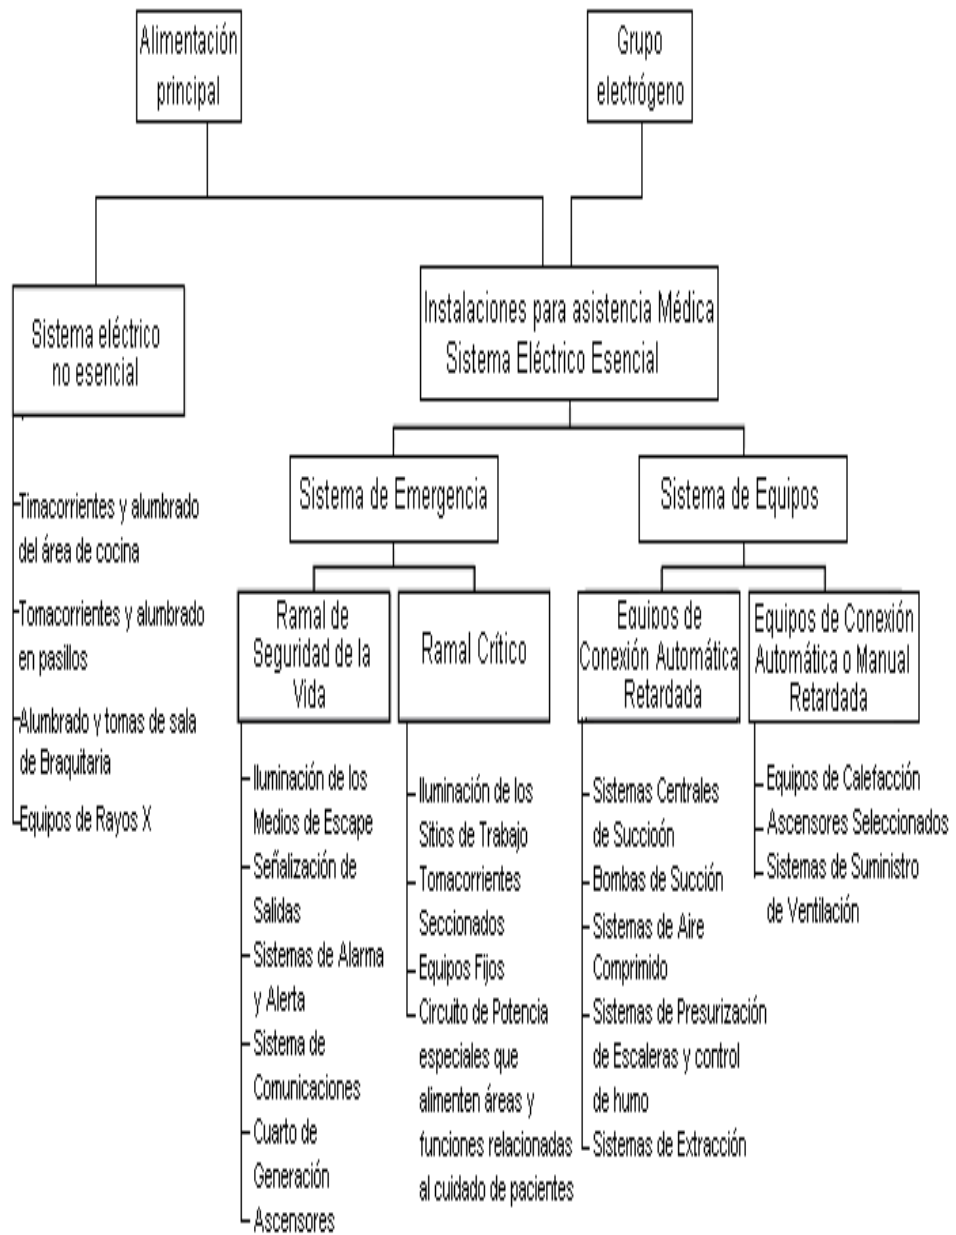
Alimentación principal

Grupo electrógeno

Sistema eléctrico no esencial

Instalaciones para asistencia Médica Sistema Eléctrico Esencial

Timacorrientes y alumbrado del área de cocina

Tomacorrientes y alumbrado en pasillos

Alumbrado y tomas de sala de Braquitaria

Equipos de Rayos X

Sistema de Emergencia

Sistema de Equipos

Ramal de Seguridad de la Vida

Ramal Crítico

Equipos de Conexión Automática Retardada

Equipos de Conexión Automática o Manual Retardada

Iluminación de los Medios de Escape
Señalización de Salidas
Sistemas de Alarma y Alerta
Sistema de Comunicaciones
Cuarto de Generación
Ascensores

Iluminación de los Sitios de Trabajo
Tomacorrientes Seccionados
Equipos Fijos
Circuito de Potencia especiales que alimenten áreas y funciones relacionadas al cuidado de pacientes

Sistemas Centrales de Succión
Bombas de Succión
Sistemas de Aire Comprimido
Sistemas de Presurización de Escaleras y control de humo
Sistemas de Extracción

Equipos de Calefacción
Ascensores Seleccionados
Sistemas de Suministro de Ventilación